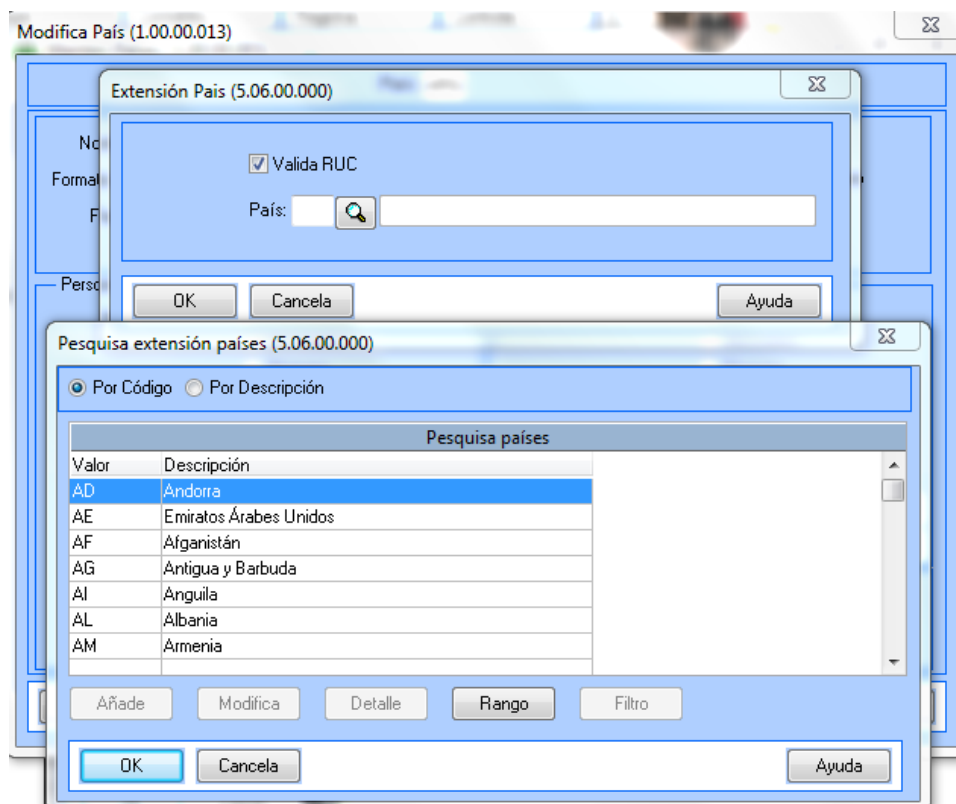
Modifica País (1.00.00.013)

Extensión Pais (5.06.00.000)

No
Format
F
Perso

Valida RUC

País:

OK
Cancela
Ayuda

Pesquisa extensión países (5.06.00.000)

Por Código
Por Descripción

| Pesquisa países | |
|---|---|
| Valor | Descripción |
| AD | Andorra |
| AE | Emiratos Árabes Unidos |
| AF | Afganistán |
| AG | Antigua y Barbuda |
| AI | Anguila |
| AL | Albania |
| AM | Armenia |

Añade
Modifica
Detalle
Rango
Filtro

OK
Cancela
Ayuda